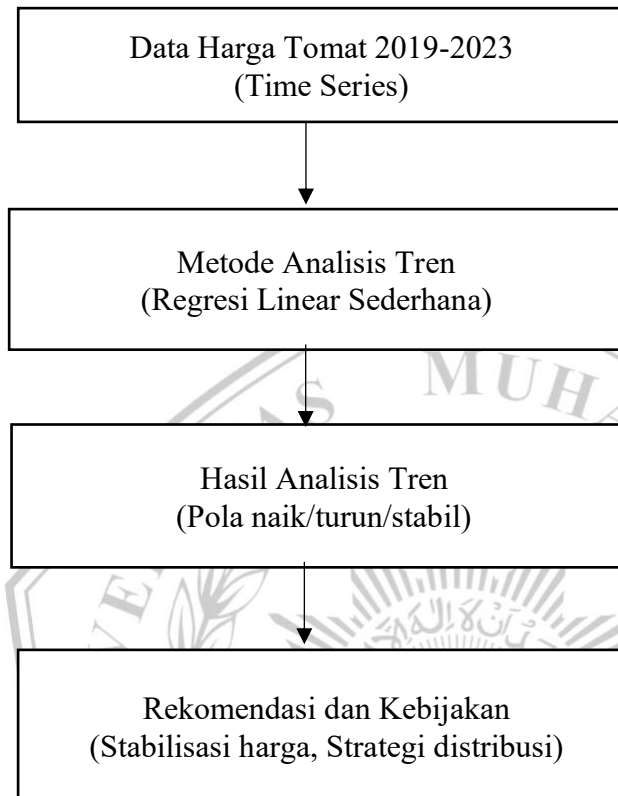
Data Harga Tomat 2019-2023
(Time Series)

Metode Analisis Tren
(Regresi Linear Sederhana)

Hasil Analisis Tren
(Pola naik/turun/stabil)

Rekomendasi dan Kebijakan
(Stabilisasi harga, Strategi distribusi)